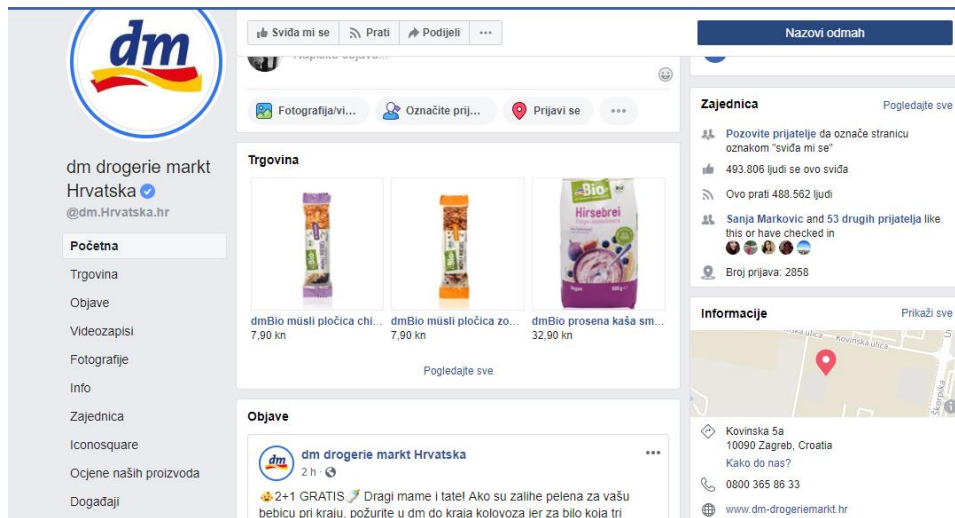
dm

dm drogerie markt Hrvatska
@dm.Hrvatska.hr

Početna
Trgovina
Objave
Videozapisi
Fotografije
Info
Zajednica
Iconosquare
Ocjene naših proizvoda
Događaji

Sviđa mi se
Prati
Podijeli
...

Napišite objavu...

Fotografija/vi...
Označite prij...
Prijavi se
...

Trgovina

Bio
Hirsebrei

dmBio müsli pločica chi...
7,90 kn
dmBio müsli pločica zo...
7,90 kn
dmBio prosena kaša sm...
32,90 kn

Pogledajte sve

Objave

dm drogerie markt Hrvatska
2 h ·
...

2+1 GRATIS Dragi mame i tate! Ako su zalihe pelena za vašu bebicu pri kraju, požurite u dm do kraja kolovoza jer za bilo koja tri

Nazovi odmah

Zajednica
Pogledajte sve

Pozovite prijatelje da označe stranicu oznakom "sviđa mi se"
493.806 ljudi se ovo sviđa
Ovo prati 488.562 ljudi
Sanja Markovic and 53 drugih prijatelja like this or have checked in
Broj prijava: 2858

Informacije
Prikaži sve

Kovinska ulica
Kovinska ulica
Škorpika

Kovinska 5a
10090 Zagreb, Croatia
Kako do nas?
0800 365 86 33
www.dm-drogeriemarkt.hr